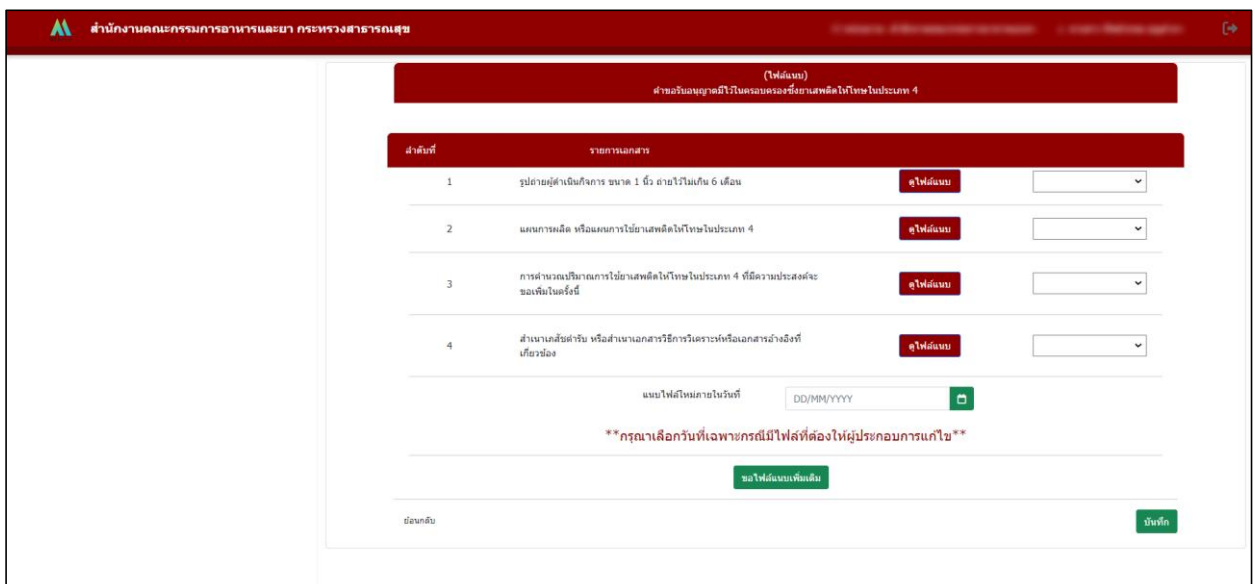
สำนักงานคณะกรรมการอาหารและยา กระทรวงสาธารณสุข

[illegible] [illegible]

(ไฟล์แนบ)
คำขอรับอนุญาตมีไว้ในครอบครองซึ่งยาเสพติดให้โทษในประเภท 4

| ลำดับที่ | รายการเอกสาร | | |
|---|---|---|---|
| 1 | รูปถ่ายผู้ดำเนินกิจการ ขนาด 1 นิ้ว ถ่ายไว้ไม่เกิน 6 เดือน | ดูไฟล์แนบ | |
| 2 | แผนการผลิต หรือแผนการใช้ยาเสพติดให้โทษในประเภท 4 | ดูไฟล์แนบ | |
| 3 | การคำนวณปริมาณการใช้ยาเสพติดให้โทษในประเภท 4 ที่มีความประสงค์จะขอเพิ่มในครั้งนี้ | ดูไฟล์แนบ | |
| 4 | สำเนาเภสัชตำรับ หรือสำเนาเอกสารวิธีการวิเคราะห์หรือเอกสารอ้างอิงที่เกี่ยวข้อง | ดูไฟล์แนบ | |

แนบไฟล์ใหม่ภายในวันที่ DD/MM/YYYY

**กรุณาเลือกวันที่เฉพาะกรณีมีไฟล์ที่ต้องให้ผู้ประกอบการแก้ไข**

ขอไฟล์แนบเพิ่มเติม

ย้อนกลับ

บันทึก